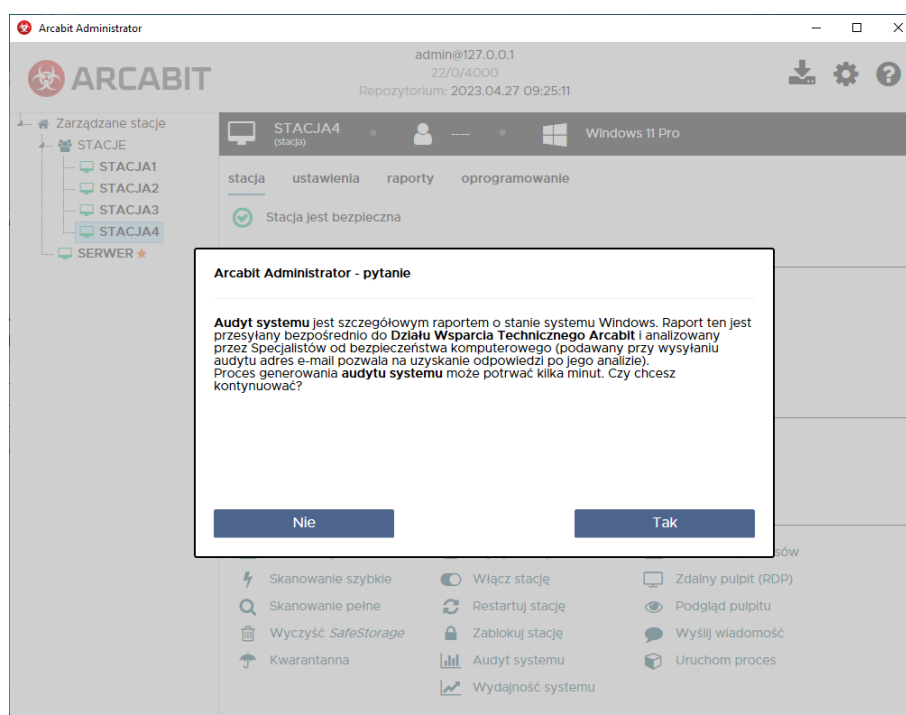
Arcabit Administrator

ARCABIT

admin@127.0.0.1
22/0/4000
Repozytorium: 2023.04.27 09:25:11

Zarządzane stacje
STACJE
STACJA1
STACJA2
STACJA3
STACJA4
SERWER

STACJA4
(stacja)
----
Windows 11 Pro

stacja ustawienia raporty oprogramowanie

Stacja jest bezpieczna

Arcabit Administrator - pytanie

**Audyt systemu** jest szczegółowym raportem o stanie systemu Windows. Raport ten jest przesyłany bezpośrednio do **Działu Wsparcia Technicznego Arcabit** i analizowany przez Specjalistów od bezpieczeństwa komputerowego (podawany przy wysyłaniu audytu adres e-mail pozwala na uzyskanie odpowiedzi po jego analizie).
Proces generowania **audytu systemu** może potrwać kilka minut. Czy chcesz kontynuować?

Nie
Tak

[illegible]sów
Skanowanie szybkie
Włącz stację
Zdalny pulpit (RDP)
Skanowanie pełne
Restartuj stację
Podgląd pulpitu
Wyczyść SafeStorage
Zablokuj stację
Wyślij wiadomość
Kwarantanna
Audyt systemu
Uruchom proces
Wydajność systemu